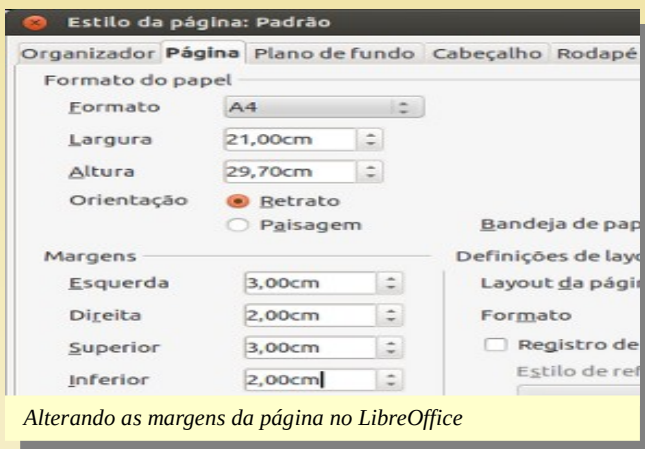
Estilo da página: Padrão

Organizador | Página | Plano de fundo | Cabeçalho | Rodapé

Formato do papel

Formato A4

Largura 21,00cm

Altura 29,70cm

Orientação Retrato

Paisagem

Bandeja de pap

Margens

Esquerda 3,00cm

Direita 2,00cm

Superior 3,00cm

Inferior 2,00cm

Definições de layo

Layout da págir

Formato

Registro de

Estilo de ref

Alterando as margens da página no LibreOffice